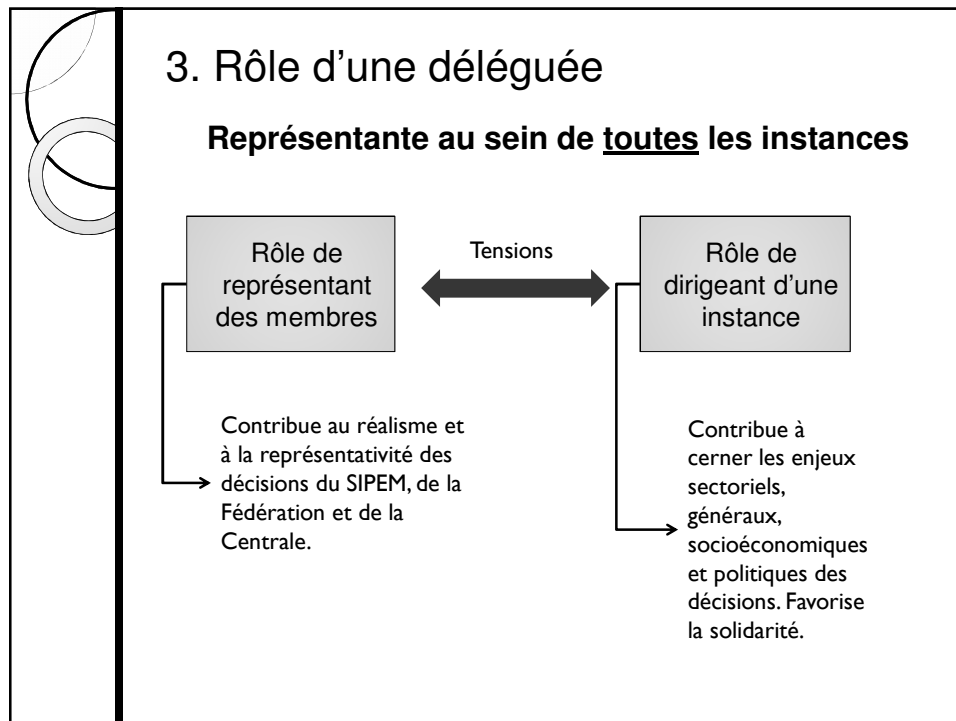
3. Rôle d'une déléguée

**Représentante au sein de toutes les instances**

Rôle de représentant des membres

Tensions

Rôle de dirigeant d'une instance

Contribue au réalisme et à la représentativité des décisions du SIPEM, de la Fédération et de la Centrale.

Contribue à cerner les enjeux sectoriels, généraux, socioéconomiques et politiques des décisions. Favorise la solidarité.